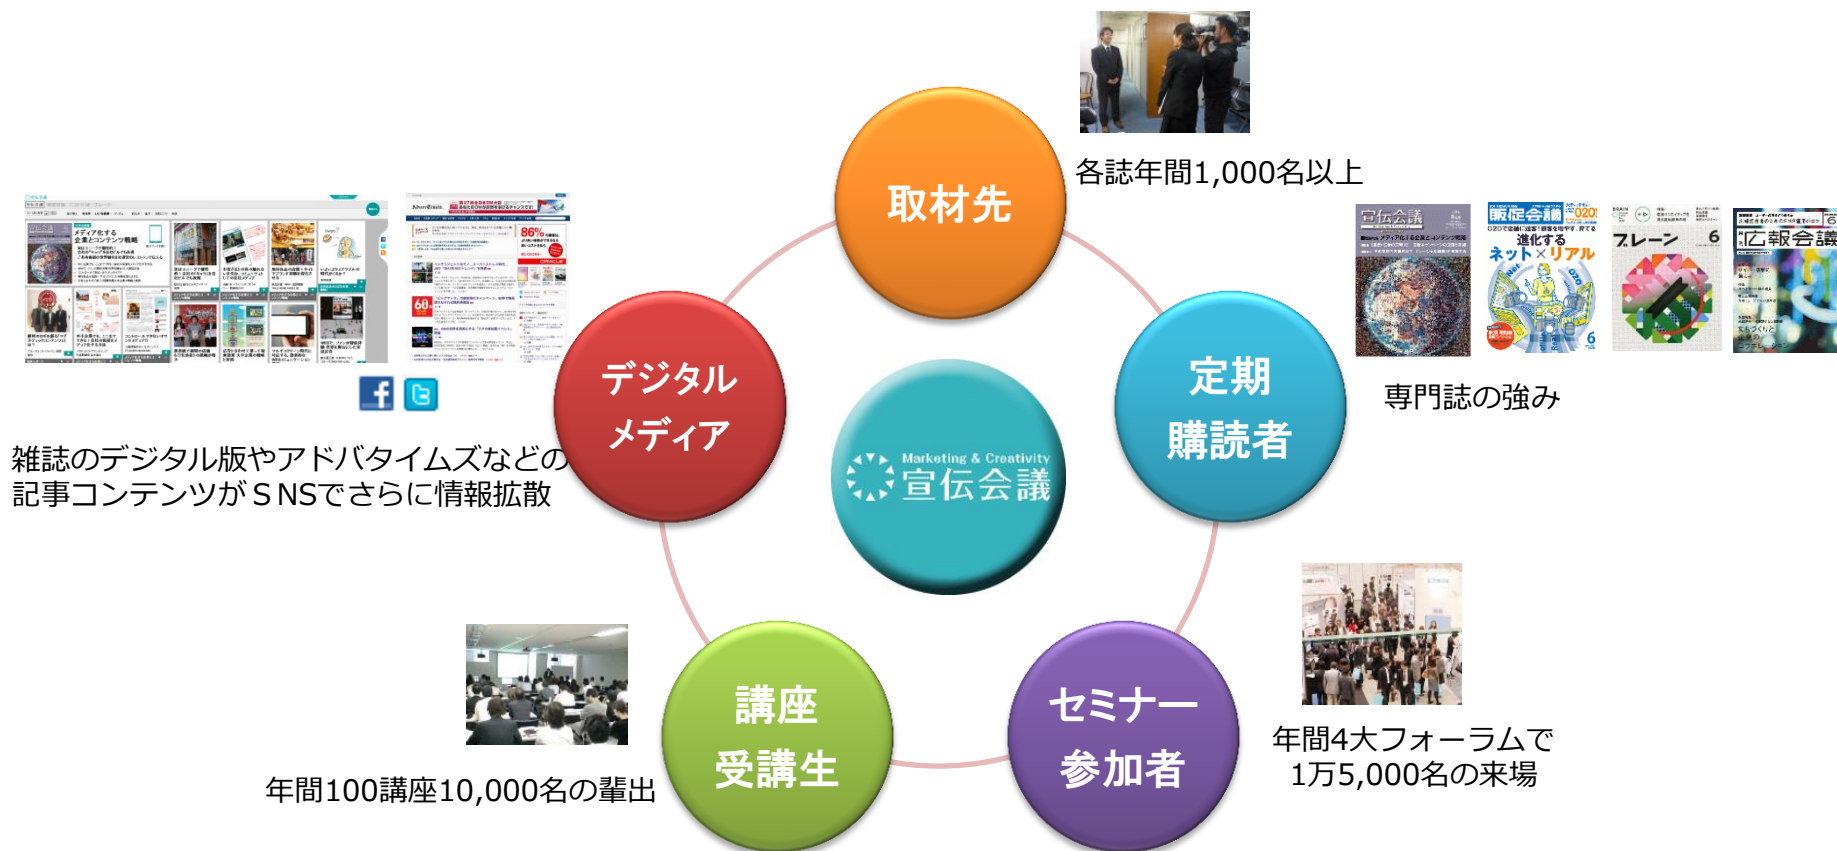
取材先

各誌年間1,000名以上

定期
購読者

宣伝会議　販促会議　ブレーン　広報会議

専門誌の強み

Marketing & Creativity
宣伝会議

デジタル
メディア

雑誌のデジタル版やアドバタイムズなどの記事コンテンツがＳNSでさらに情報拡散

セミナー
参加者

年間4大フォーラムで
1万5,000名の来場

講座
受講生

年間100講座10,000名の輩出